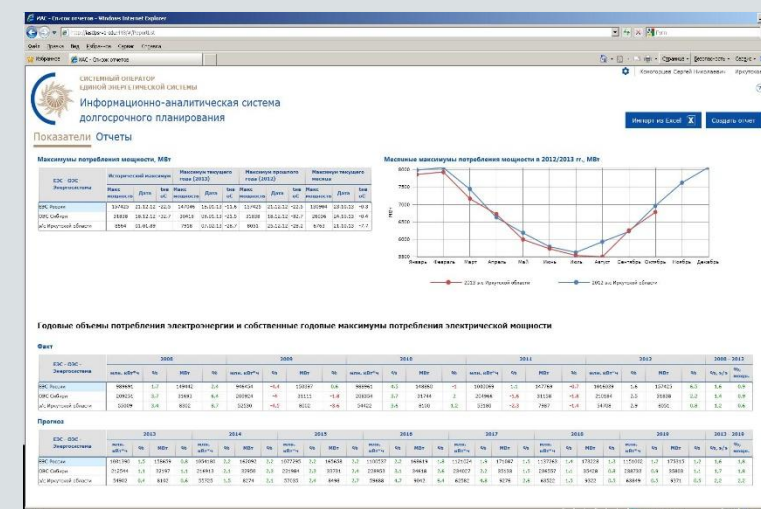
ИАС - Список отчетов - Windows Internet Explorer

Файл Правка Вид Избранное Сервис Справка

Избранное ИАС - Список отчетов

СИСТЕМНЫЙ ОПЕРАТОР ЕДИНОЙ ЭНЕРГЕТИЧЕСКОЙ СИСТЕМЫ

Информационно-аналитическая система долгосрочного планирования

Показатели Отчеты

Импорт из Excel

Создать отчет

Максимумы потребления мощности, МВт

| ЕЭС - ОЭС - Энергосистема | Исторический максимум Макс мощность | Дата | t на оС | Максимум текущего года (2013) Макс мощность | Дата | t на оС | Максимум прошлого года (2012) Макс мощность | Дата | t на оС | Максимум текущего месяца Макс мощность | Дата | t на оС |
|---|---|---|---|---|---|---|---|---|---|---|---|---|
| ЕЭС России | 157425 | 18.02.12 | -22.5 | 147345 | 16.03.13 | -13.6 | 157425 | 18.02.12 | -22.5 | 138064 | 18.03.13 | -8.9 |
| ОЭС Сибири | 30938 | 18.02.12 | -32.7 | 30415 | 05.03.13 | -25.3 | 30938 | 18.02.12 | -32.7 | 28006 | 14.03.13 | -9.4 |
| э/с Иркутской области | 8554 | 01.01.69 | | 7958 | 07.03.13 | -26.7 | 8003 | 25.12.12 | -28.2 | 7763 | 18.03.13 | -7.7 |

Месячные максимумы потребления мощности в 2012/2013 гг., МВт

8000
7500
7000
6500
6000
5500

Январь Февраль Март Апрель Май Июнь Июль Август Сентябрь Октябрь Ноябрь Декабрь

2013 э/с Иркутской области
2012 э/с Иркутской области

Годовые объемы потребления электроэнергии и собственные годовые максимумы потребления электрической мощности

Факт

Прогноз